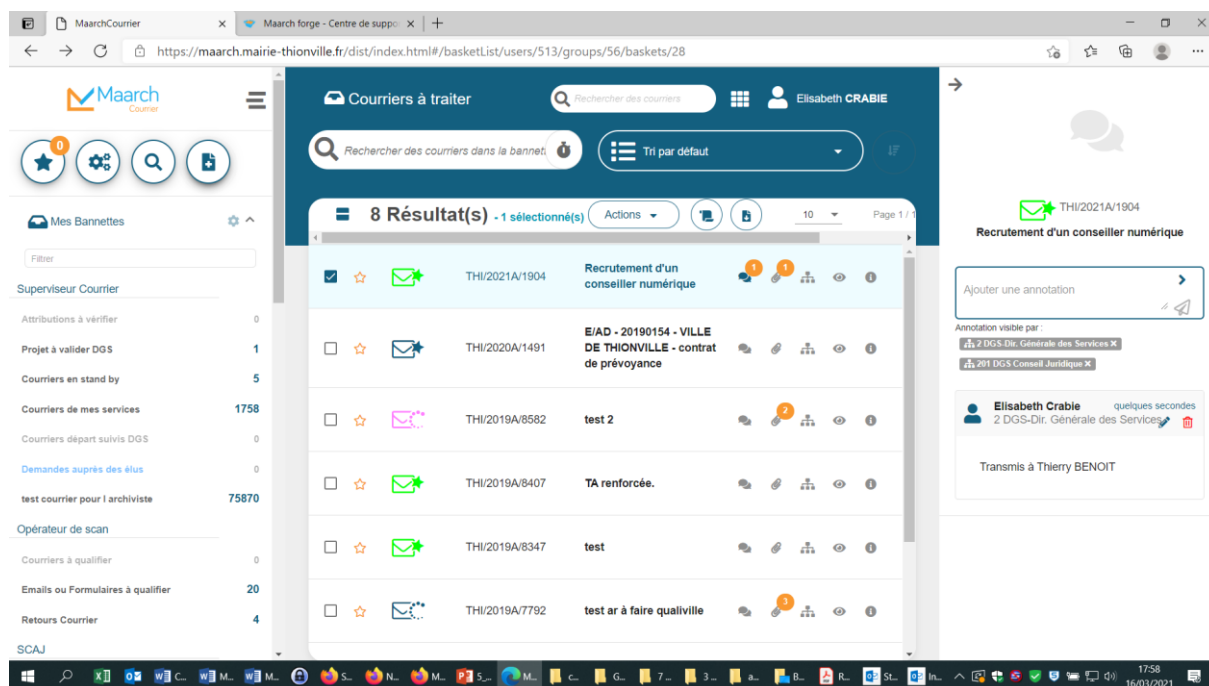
MaarchCourrier ×
Maarch forge - Centre de suppo ×
https://maarch.mairie-thionville.fr/dist/index.html#/basketList/users/513/groups/56/baskets/28

Maarch Courrier

0

Mes Bannettes

Filtrer

Superviseur Courrier

Attributions à vérifier 0
Projet à valider DGS 1
Courriers en stand by 5
Courriers de mes services 1758
Courriers départ suivis DGS 0
Demandes auprès des élus 0
test courrier pour l archiviste 75870

Opérateur de scan

Courriers à qualifier 0
Emails ou Formulaires à qualifier 20
Retours Courrier 4

SCAJ

Courriers à traiter

Rechercher des courriers

Elisabeth CRABIE

Rechercher des courriers dans la bannette

Tri par défaut

8 Résultat(s) - 1 sélectionné(s)

Actions

10

Page 1 / 1

| | | | | | |
|---|---|---|---|---|---|
| THI/2021A/1904 | Recrutement d'un conseiller numérique | 1 | 1 | | |
| THI/2020A/1491 | E/AD - 20190154 - VILLE DE THIONVILLE - contrat de prévoyance | | | | |
| THI/2019A/8582 | test 2 | | 2 | | |
| THI/2019A/8407 | TA renforcée. | | | | |
| THI/2019A/8347 | test | | | | |
| THI/2019A/7792 | test ar à faire qualiville | | 3 | | |

THI/2021A/1904

Recrutement d'un conseiller numérique

Ajouter une annotation

Annotation visible par :

2 DGS-Dir. Générale des Services ×

201 DGS Conseil Juridique ×

Elisabeth Crabie quelques secondes

2 DGS-Dir. Générale des Services

Transmis à Thierry BENOIT

17:58
16/03/2021